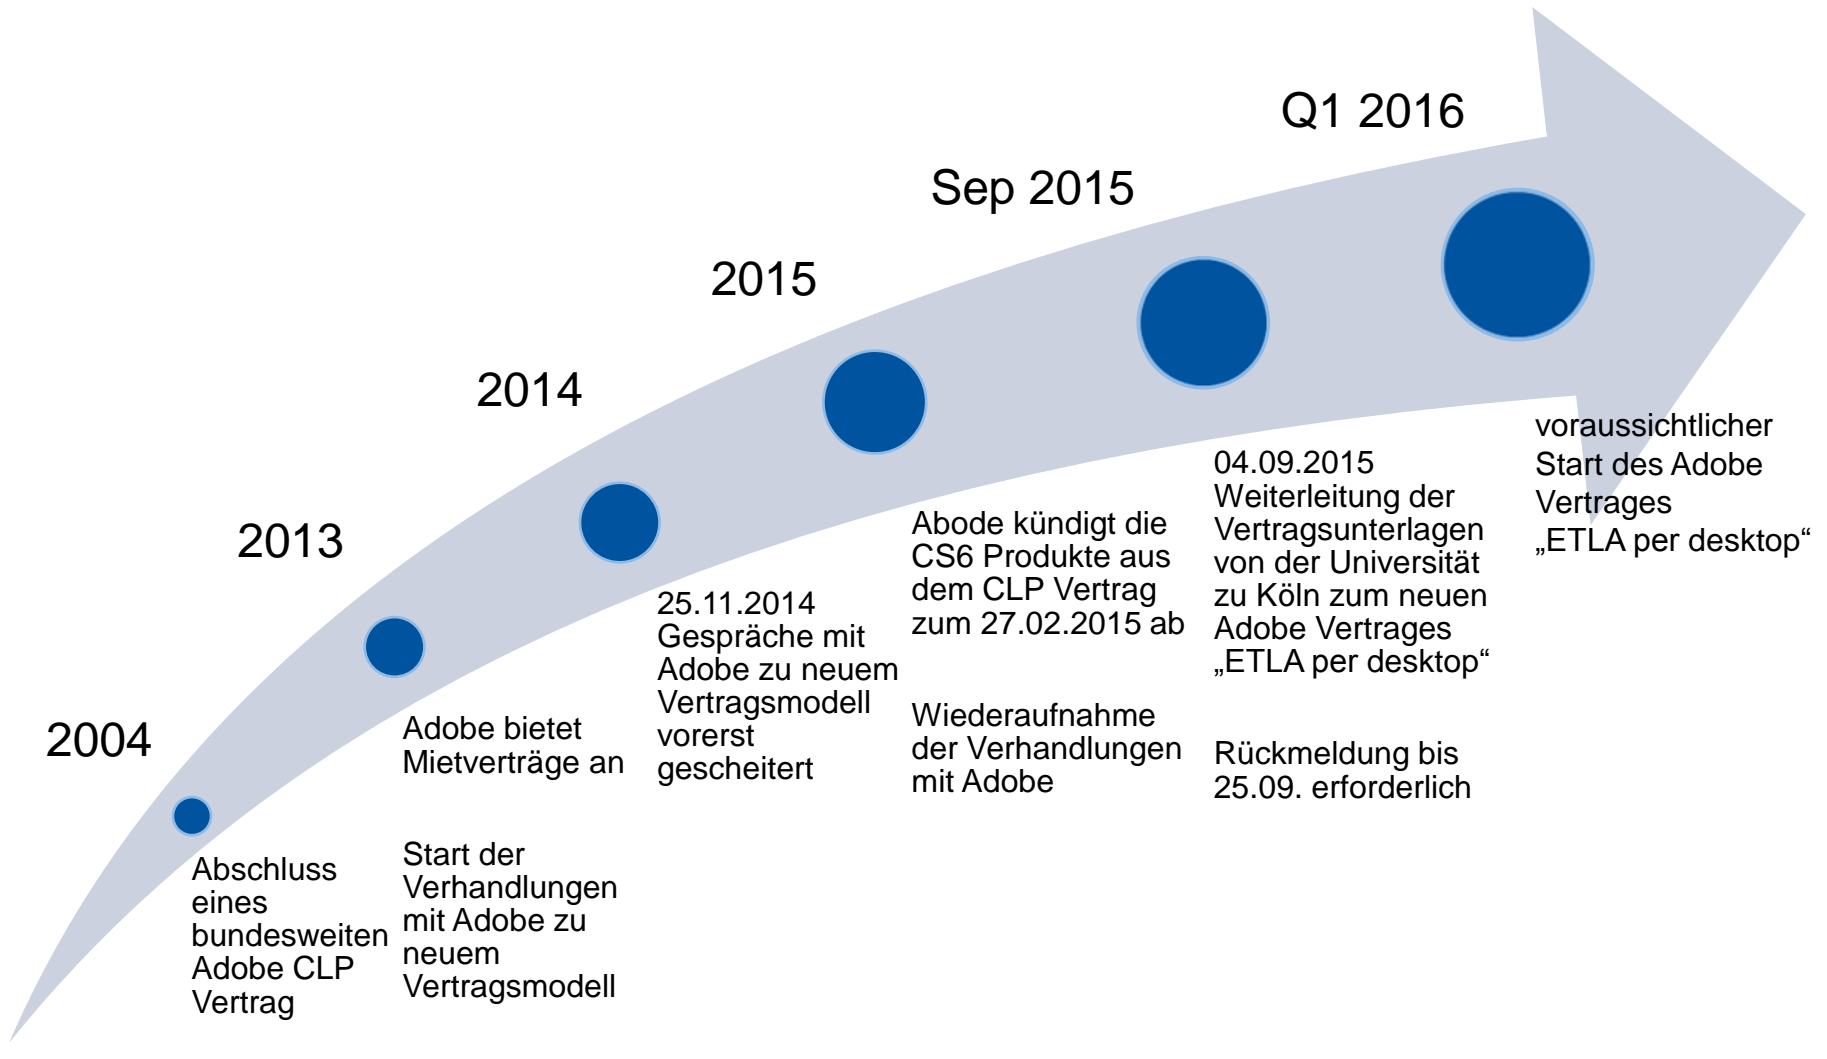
2004

Abschluss eines bundesweiten Adobe CLP Vertrag

2013

Adobe bietet Mietverträge an

Start der Verhandlungen mit Adobe zu neuem Vertragsmodell

2014

25.11.2014 Gespräche mit Adobe zu neuem Vertragsmodell vorerst gescheitert

2015

Abode kündigt die CS6 Produkte aus dem CLP Vertrag zum 27.02.2015 ab

Wiederaufnahme der Verhandlungen mit Adobe

Sep 2015

04.09.2015 Weiterleitung der Vertragsunterlagen von der Universität zu Köln zum neuen Adobe Vertrages „ETLA per desktop“

Rückmeldung bis 25.09. erforderlich

Q1 2016

voraussichtlicher Start des Adobe Vertrages „ETLA per desktop“